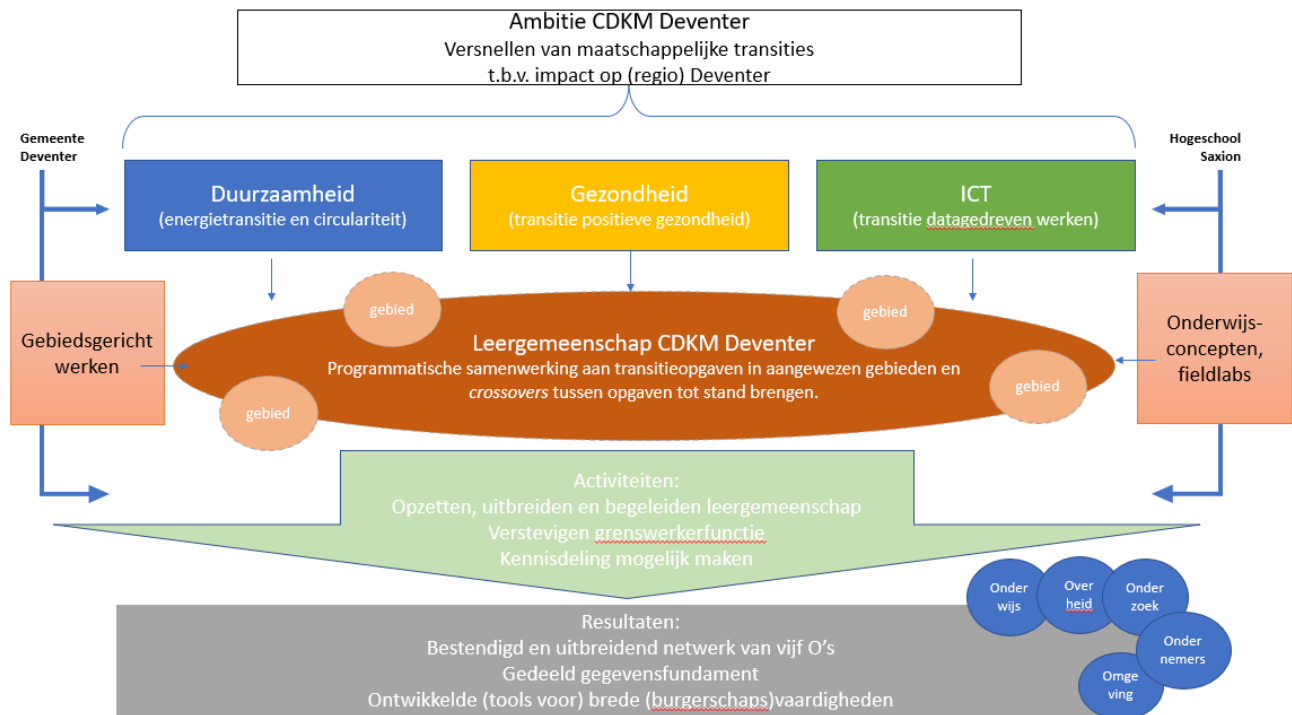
Ambitie CDKM Deventer
Versnellen van maatschappelijke transities
t.b.v. impact op (regio) Deventer

Gemeente Deventer

Hogeschool Saxion

Duurzaamheid
(energietransitie en circulariteit)

Gezondheid
(transitie positieve gezondheid)

ICT
(transitie datagedreven werken)

Gebiedsgericht werken

gebied

gebied

Leergemeenschap CDKM Deventer
Programmatische samenwerking aan transitieopgaven in aangewezen gebieden en *crossovers* tussen opgaven tot stand brengen.

gebied

gebied

Onderwijs-concepten, fieldlabs

Activiteiten:
Opzetten, uitbreiden en begeleiden leergemeenschap
Verstevigen grenswerkerfunctie
Kennisdeling mogelijk maken

Onder wijs

Over heid

Onder zoek

Onder nemers

Omge ving

Resultaten:
Bestendigd en uitbreidend netwerk van vijf O's
Gedeeld gegevensfundament
Ontwikkelde (tools voor) brede (burgerschaps)vaardigheden